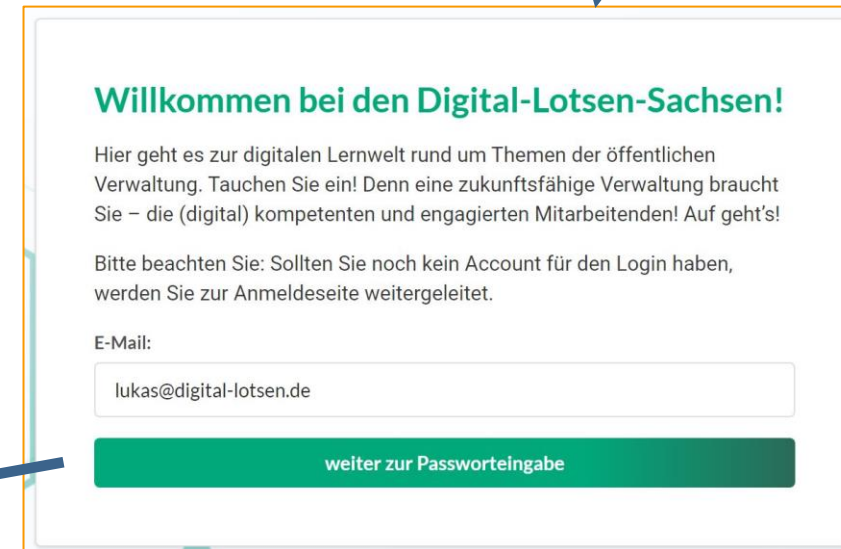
Willkommen bei den Digital-Lotsen-Sachsen!

Hier geht es zur digitalen Lernwelt rund um Themen der öffentlichen Verwaltung. Tauchen Sie ein! Denn eine zukunftsfähige Verwaltung braucht Sie – die (digital) kompetenten und engagierten Mitarbeitenden! Auf geht's!

Bitte beachten Sie: Sollten Sie noch kein Account für den Login haben, werden Sie zur Anmeldeseite weitergeleitet.

E-Mail:

lukas@digital-lotsen.de

weiter zur Passworteingabe